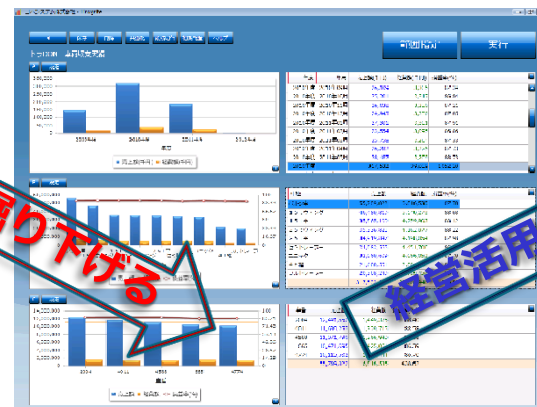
印刷指示
実行
掘り下げる
経営活用
300,000
250,000
200,000
150,000
100,000
50,000
0
2009年4月
2010年4月
2011年4月
2012年4月
売上総利益
経常総利益
14,000,000
12,000,000
10,000,000
8,000,000
6,000,000
4,000,000
2,000,000
0
7.00
6.00
5.00
4.00
3.00
2.00
1.00
0.00
売上高
経常利益
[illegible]